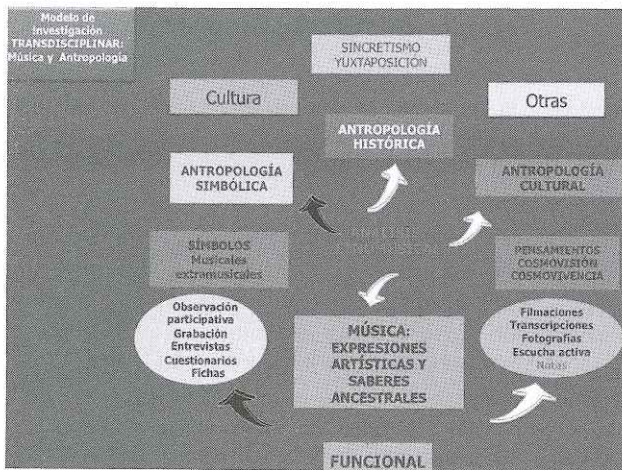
Modelo de Investigación TRANSDISCIPLINAR: Música y Antropología

SINCRETISMO
YUXTAPOSICIÓN

Cultura

Otras

ANTROPOLOGÍA HISTÓRICA

ANTROPOLOGÍA SIMBÓLICA

ANTROPOLOGÍA CULTURAL

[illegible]

SÍMBOLOS
Musicales
extramusicales

PENSAMIENTOS
COSMOVISIÓN
COSMOVIVENCIA

Observación participativa
Grabación
Entrevistas
Cuestionarios
Fichas

MÚSICA:
EXPRESIONES ARTÍSTICAS Y SABERES ANCESTRALES

Filmaciones
Transcripciones
Fotografías
Escucha activa
Notas

FUNCIONAL